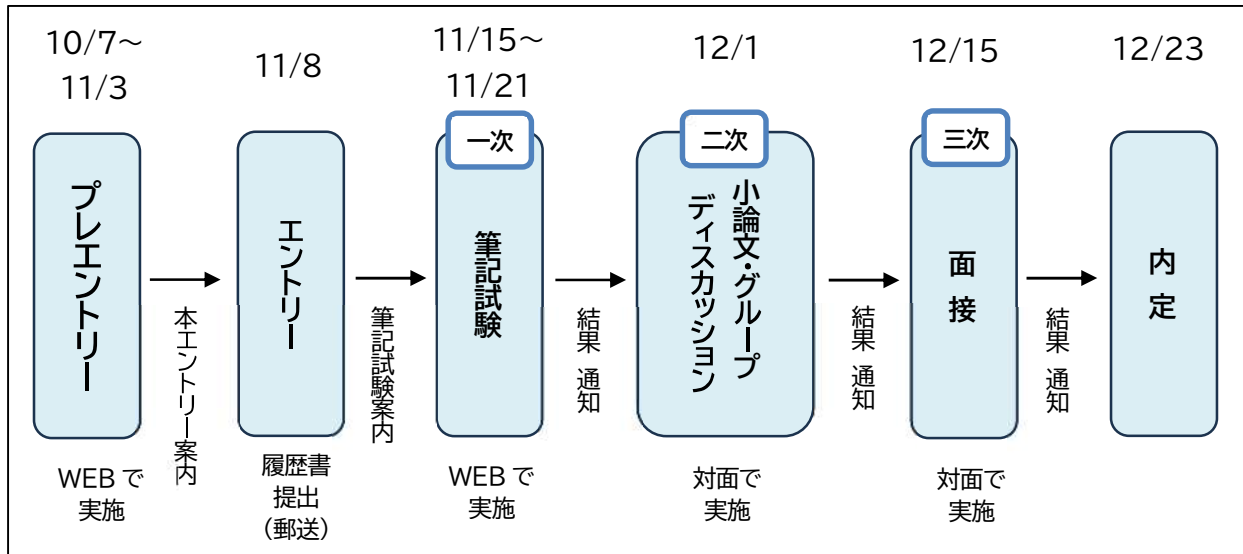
10/7～
11/3

プレエントリー

WEBで
実施

本エントリー案内

11/8

エントリー

履歴書
提出
(郵送)

筆記試験案内

11/15～
11/21

一次

筆記試験

WEBで
実施

結果 通知

12/1

二次

小論文・グループ
ディスカッション

対面で
実施

結果 通知

12/15

三次

面接

対面で
実施

結果 通知

12/23

内定